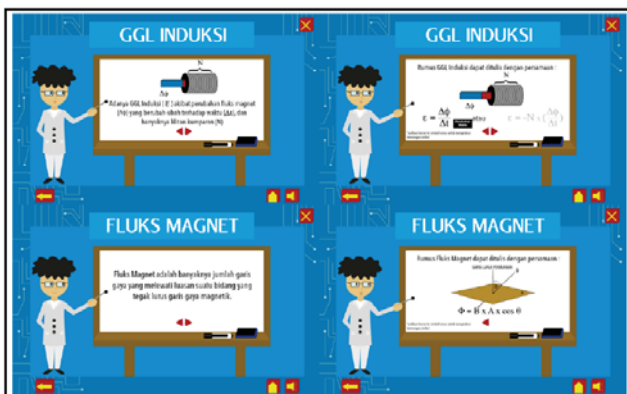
GGL INDUKSI

N

Δφ

Adanya GGL Induksi ( E ) akibat perubahan fluks magnet (Δφ) yang berubah oleh terhadap waktu (Δt), dan banyaknya lilitan kumparan (N)

GGL INDUKSI

Rumus GGL Induksi dapat ditulis dengan persamaan :

N

$\varepsilon = \frac{\Delta \phi}{\Delta t}$ atau $\varepsilon = -N \times \left(\frac{\Delta \phi}{\Delta t}\right)$

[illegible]

FLUKS MAGNET

Fluks Magnet adalah banyaknya jumlah garis gaya yang melewati luasan suatu bidang yang tegak lurus garis gaya magnetik.

FLUKS MAGNET

Rumus Fluks Magnet dapat ditulis dengan persamaan :

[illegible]

$\Phi = B \times A \times \cos\theta$

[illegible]